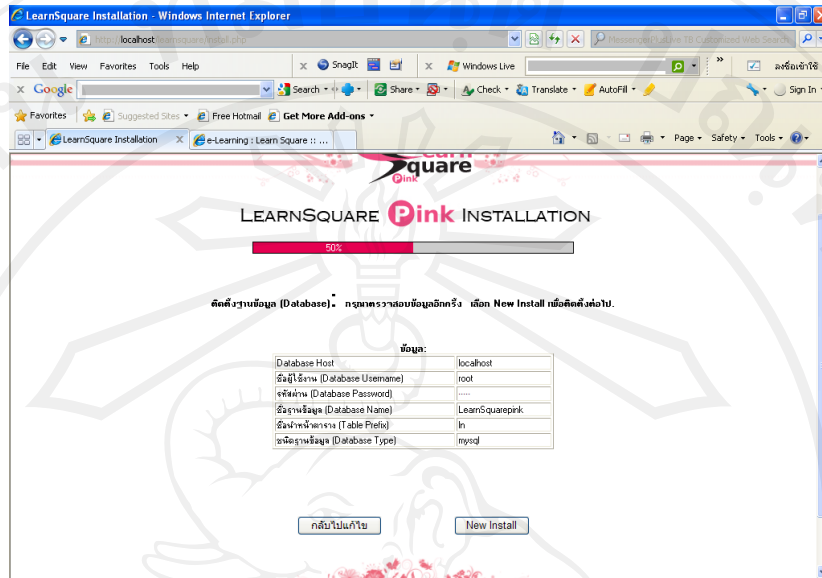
LearnSquare Installation - Windows Internet Explorer

http://localhost/learnsquare/install.php

Messenger/Yahoo! Customized Web Search

File Edit View Favorites Tools Help

SnagIt

Windows Live

ลงชื่อเข้าใช้

Google

Search

Share

Check

Translate

AutoFill

Sign In

Favorites

Suggested Sites

Free Hotmail

Get More Add-ons

LearnSquare Installation

e-Learning : Learn Square :: ...

Page

Safety

Tools

Square

LEARNSQUARE Pink INSTALLATION

50%

ติดตั้งฐานข้อมูล (Database). กรุณาตรวจสอบข้อมูลอีกครั้ง เลือก New Install เพื่อติดตั้งต่อไป.

ข้อมูล:

| | |
|---|---|
| Database Host | localhost |
| ชื่อผู้ใช้งาน (Database Username) | root |
| รหัสผ่าน (Database Password) | ..... |
| ชื่อฐานข้อมูล (Database Name) | LearnSquarepink |
| ชื่อนำหน้าตาราง (Table Prefix) | ln |
| ชนิดฐานข้อมูล (Database Type) | mysql |

กลับไปแก้ไข

New Install